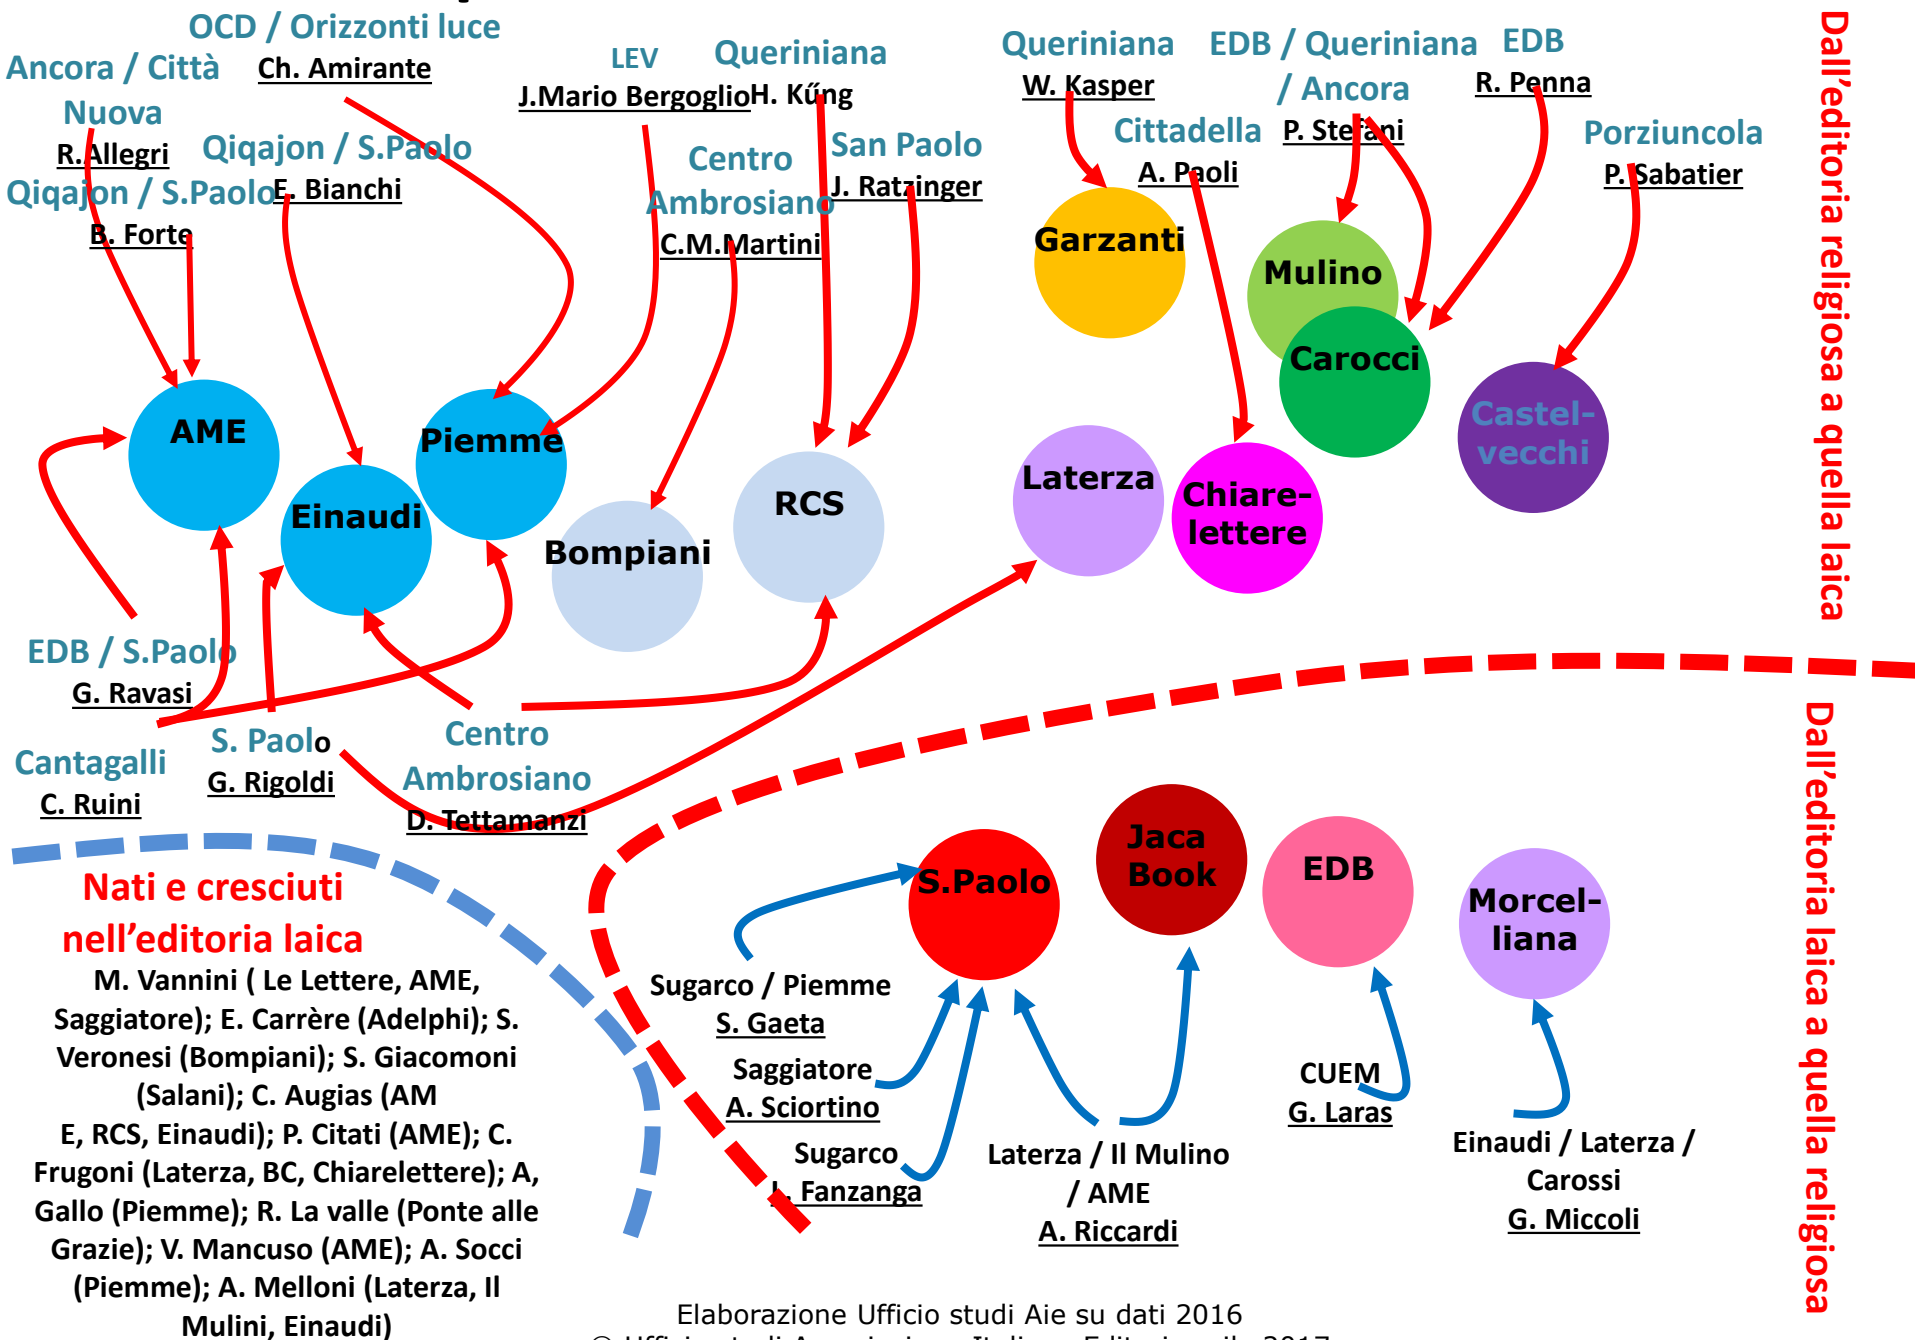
OCD / Orizzonti luce
Ch. Amirante

Ancora / Città Nuova
R. Allegri

Qiqajon / S.Paolo
E. Bianchi

Qiqajon / S.Paolo
B. Forte

LEV
J.Mario Bergoglio

Queriniana
H. Küng

Centro Ambrosiano
C.M.Martini

San Paolo
J. Ratzinger

Queriniana
W. Kasper

EDB / Queriniana / Ancora
P. Stefani

EDB
R. Penna

Cittadella
A. Paoli

Porziuncola
P. Sabatier

Garzanti

Mulino

Carocci

Castel-vecchi

AME

Einaudi

Piemme

Bompiani

RCS

Laterza

Chiare-lettere

Dall'editoria religiosa a quella laica

EDB / S.Paolo
G. Ravasi

S. Paolo
G. Rigoldi

Centro Ambrosiano
D. Tettamanzi

Cantagalli
C. Ruini

Nati e cresciuti nell'editoria laica

M. Vannini ( Le Lettere, AME, Saggiatore); E. Carrère (Adelphi); S. Veronesi (Bompiani); S. Giacomoni (Salani); C. Augias (AM E, RCS, Einaudi); P. Citati (AME); C. Frugoni (Laterza, BC, Chiarelettere); A, Gallo (Piemme); R. La valle (Ponte alle Grazie); V. Mancuso (AME); A. Socci (Piemme); A. Melloni (Laterza, Il Mulini, Einaudi)

S.Paolo

Jaca Book

EDB

Morcel-liana

Sugarco / Piemme
S. Gaeta

Saggiatore
A. Sciortino

Sugarco
L. Fanzanga

Laterza / Il Mulino / AME
A. Riccardi

CUEM
G. Laras

Einaudi / Laterza / Carossi
G. Miccoli

Dall'editoria laica a quella religiosa

Elaborazione Ufficio studi Aie su dati 2016
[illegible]